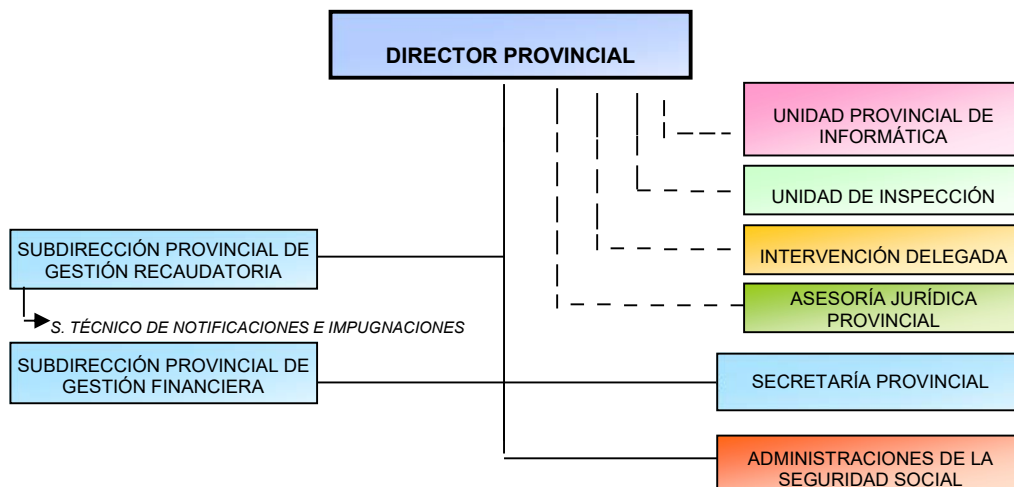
DIRECTOR PROVINCIAL

UNIDAD PROVINCIAL DE INFORMÁTICA

UNIDAD DE INSPECCIÓN

INTERVENCIÓN DELEGADA

ASESORÍA JURÍDICA PROVINCIAL

SUBDIRECCIÓN PROVINCIAL DE GESTIÓN RECAUDATORIA

S. TÉCNICO DE NOTIFICACIONES E IMPUGNACIONES

SUBDIRECCIÓN PROVINCIAL DE GESTIÓN FINANCIERA

SECRETARÍA PROVINCIAL

ADMINISTRACIONES DE LA SEGURIDAD SOCIAL